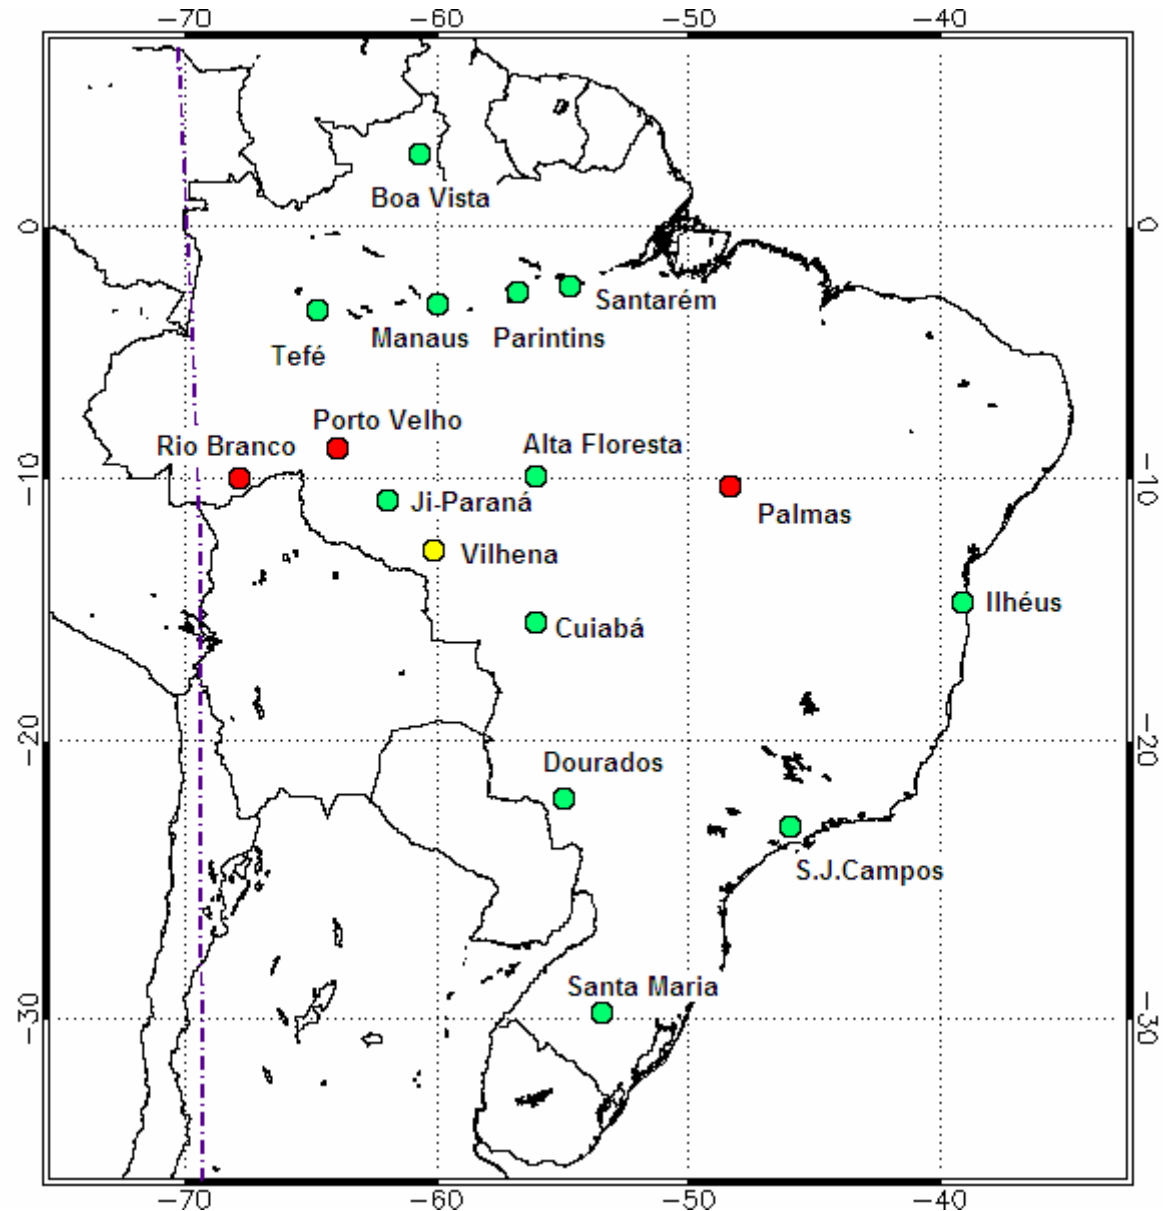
−70 −60 −50 −40

0
−10
−20
−30

Boa Vista
Tefé
Manaus
Parintins
Santarém
Porto Velho
Rio Branco
Alta Floresta
Ji-Paraná
Palmas
Vilhena
Cuiabá
Ilhéus
Dourados
S.J.Campos
Santa Maria

0
−10
−20
−30

−70 −60 −50 −40